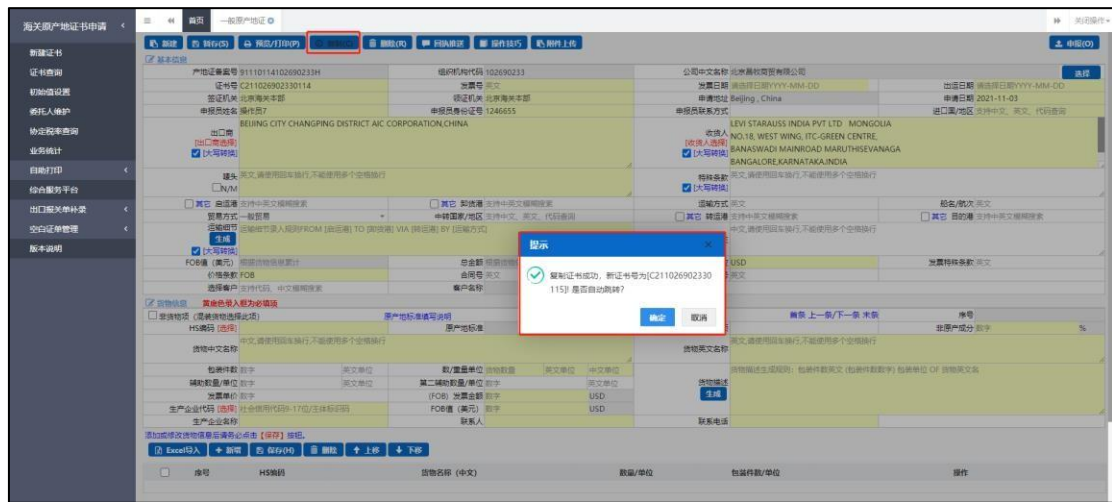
海关原产地证书申请

新建证书
证书查询
初始值设置
委托人维护
协定税率查询
业务统计
自助打印
综合服务平台
出口报关单补录
空白证单管理
版本说明

首页 一般原产地证

新建 转存(S) 预览/打印(P) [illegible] 删除(R) 回执跟踪 操作技巧 附件上传 申报(O)

基本信息
产地证备案号 91110114102690233H 组织机构代码 102690233 公司中文名称 北京晨钦商贸有限公司 选择
证书号 C211026902330114 发票号 英文 发票日期 请选择日期YYYY-MM-DD 出运日期 请选择日期YYYY-MM-DD
签证机关 北京海关本部 领证机关 北京海关本部 申请地址 Beijing , China 申请日期 2021-11-03
申报员姓名 操作员7 申报员身份证号 1246655 申报员联系方式 进口国/地区 支持中文、英文、代码查询

出口商 [出口商选择] [大写转换] BEIJING CITY CHANGPING DISTRICT AIC CORPORATION,CHINA
收货人 [收货人选择] [大写转换] LEVI STARAUSS INDIA PVT LTD MONGOLIA NO.18, WEST WING, ITC-GREEN CENTRE, BANASWADI MAINROAD MARUTHISEVANAGA BANGALORE,KARNATAKA,INDIA

唛头 英文,请使用回车换行,不能使用多个空格换行 N/M
特殊条款 英文,请使用回车换行,不能使用多个空格换行 [大写转换]

其它 启运港 支持中英文模糊搜索 其它 转运港 支持中英文模糊搜索 运输方式 英文 船名/航次 英文
贸易方式 一般贸易 中转国家/地区 支持中文、英文、代码查询 其它 转运港 支持中英文模糊搜索 其它 目的港 支持中英文模糊搜索
运输细节 生成 [大写转换] 运输细节录入规则FROM [启运港] TO [到达港] VIA [转运港] BY [运输方式] 中文,请使用回车换行,不能使用多个空格换行
FOB值 (美元) 根据货物信息累计 总金额 根据货物 USD 发票特殊条款 英文
价格条款 FOB 合同号 英文 英文
选择客户 支持代码、中文模糊搜索 客户名称

提示
复制证书成功，新证书号为[C211026902330115]! 是否自动跳转?
确定 取消

货物信息 黄底色录入框为必填项
非货物项 (清单货物选择此项) 原产地标准填写说明 首条 上一条/下一条 末条 序号
HS编码 [选择] 原产地标准 非原产成分 数字 %
货物中文名称 中文,请使用回车换行,不能使用多个空格换行 货物英文名称 英文,请使用回车换行,不能使用多个空格换行
包装件数 数字 英文单位 数/重量单位 货物数量 英文单位 中文单位 货物描述 生成 货物描述生成规则: 包装件数英文 (包装件数数字) 包装单位 OF 货物英文名
辅助数量/单位 数字 英文单位 第二辅助数量/单位 数字 英文单位
发票单价 数字 (FOB) 发票金额 数字 USD
生产企业代码 [选择] 社会信用代码9-17位/注册登记号 FOB值 (美元) 数字 USD
生产企业名称 联系人 联系电话

添加或修改货物信息后请务必点击【保存】按钮。
Excel导入 + 新增 保存(H) 删除 上移 下移

序号 HS编码 货物名称 (中文) 数量/单位 包装件数/单位 操作